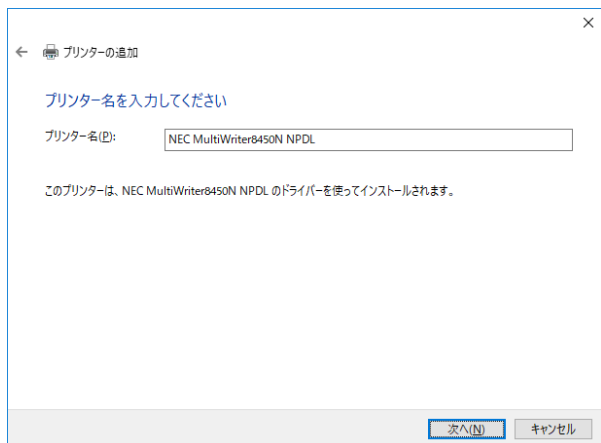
×

← プリンターの追加

プリンター名を入力してください

プリンター名(P): NEC MultiWriter8450N NPDL

このプリンターは、NEC MultiWriter8450N NPDL のドライバーを使ってインストールされます。

次へ(N) キャンセル